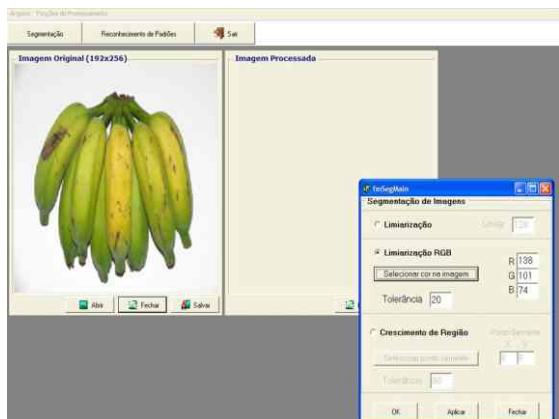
Arquivo - Funções de Processamento

Segmentação | Reconhecimento de Padrões | Sair

Imagem Original (192x256)

Abrir | Fechar | Salvar

Imagem Processada

frmSegMain

Segmentação de Imagens

Limiarização

Limiar 128

Limiarização RGB

R 138

G 101

B 74

Selecionar cor na imagem

Tolerância 20

Crescimento de Região

Ponto Semente

X Y

Selecionar ponto semente

0 0

Tolerância 50

OK | Aplicar | Fechar